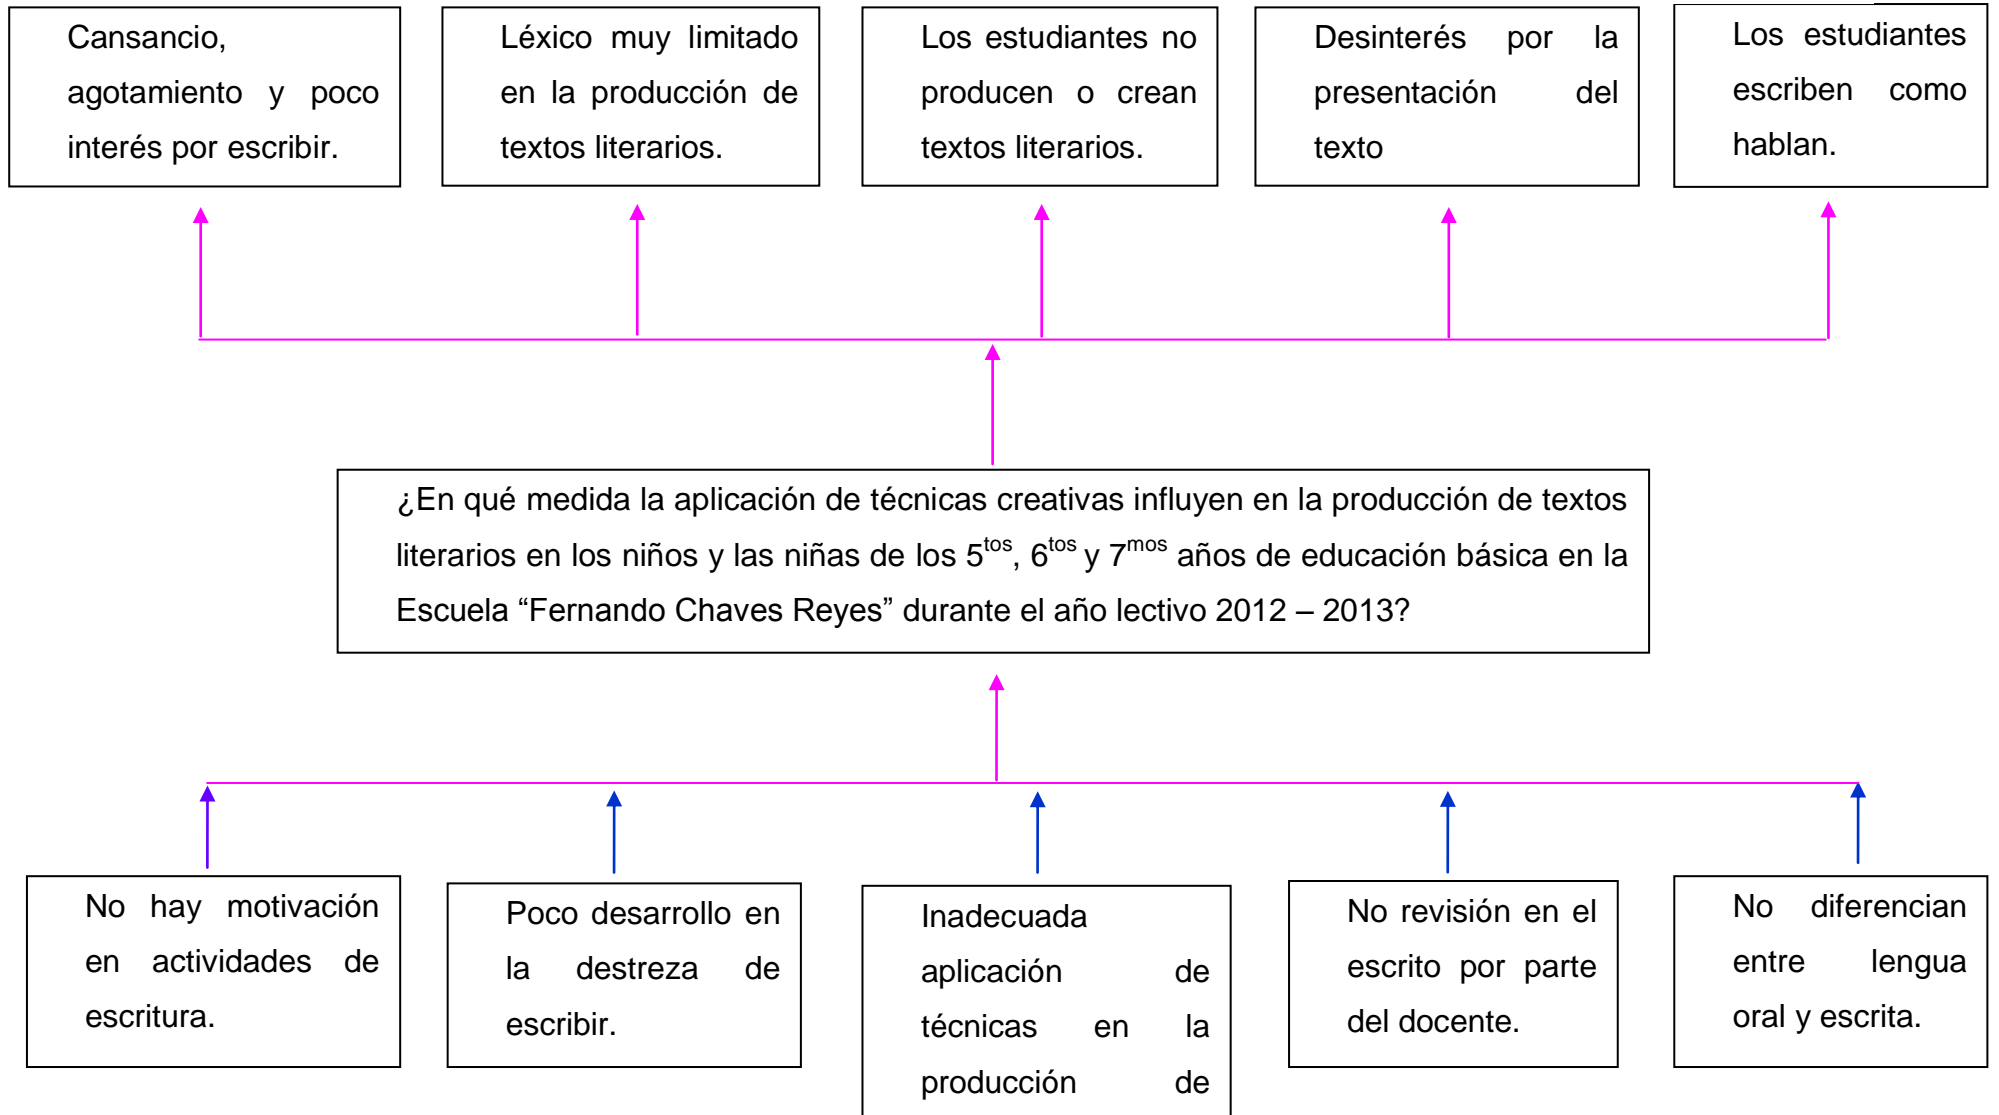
Cansancio, agotamiento y poco interés por escribir.

Léxico muy limitado en la producción de textos literarios.

Los estudiantes no producen o crean textos literarios.

Desinterés por la presentación del texto

Los estudiantes escriben como hablan.

¿En qué medida la aplicación de técnicas creativas influyen en la producción de textos literarios en los niños y las niñas de los 5$^{tos}$, 6$^{tos}$ y 7$^{mos}$ años de educación básica en la Escuela “Fernando Chaves Reyes” durante el año lectivo 2012 – 2013?

No hay motivación en actividades de escritura.

Poco desarrollo en la destreza de escribir.

Inadecuada aplicación de técnicas en la producción de

No revisión en el escrito por parte del docente.

No diferencian entre lengua oral y escrita.